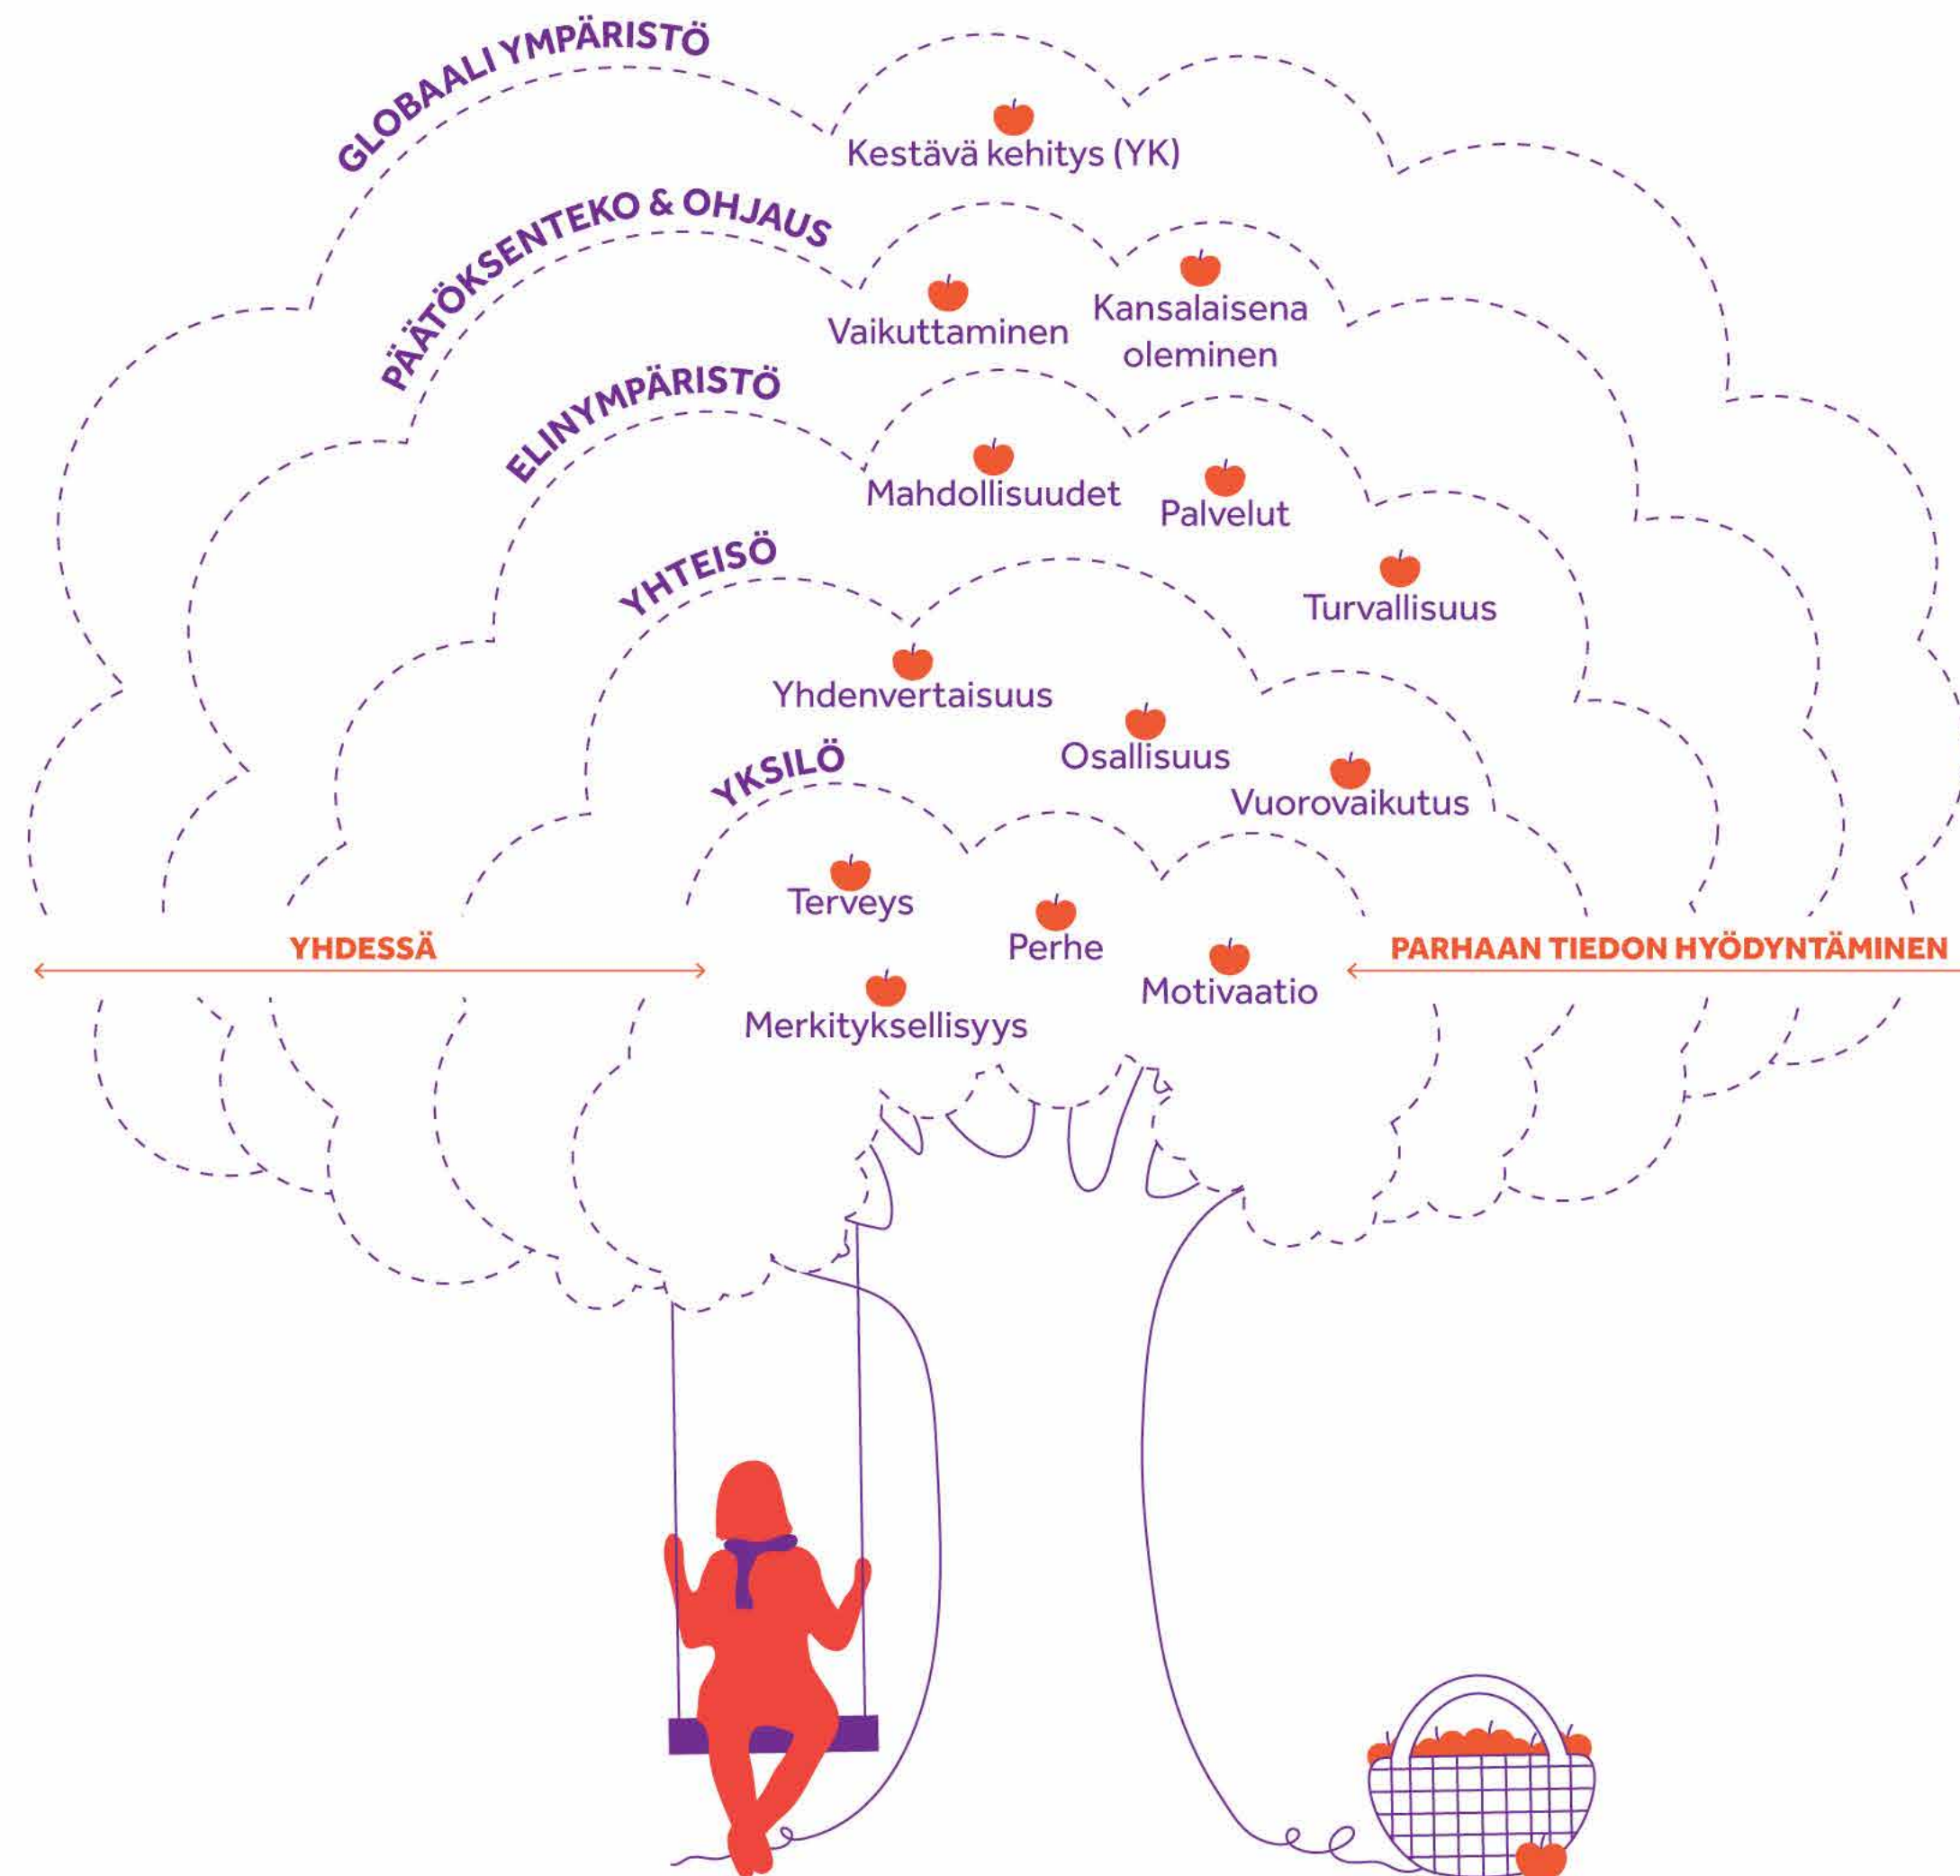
GLOBAALI YMPÄRISTÖ

Kestävä kehitys (YK)

PÄÄTÖKSENTEKO & OHJAUS

Vaikuttaminen

Kansalaisena oleminen

ELINYMPÄRISTÖ

Mahdollisuudet

Palvelut

Turvallisuus

YHTEISÖ

Yhdenvertaisuus

Osallisuus

Vuorovaikutus

YKSILÖ

Terveys

Perhe

Motivaatio

Merkityksellisyys

YHDESSÄ

PARHAAN TIEDON HYÖDYNTÄMINEN